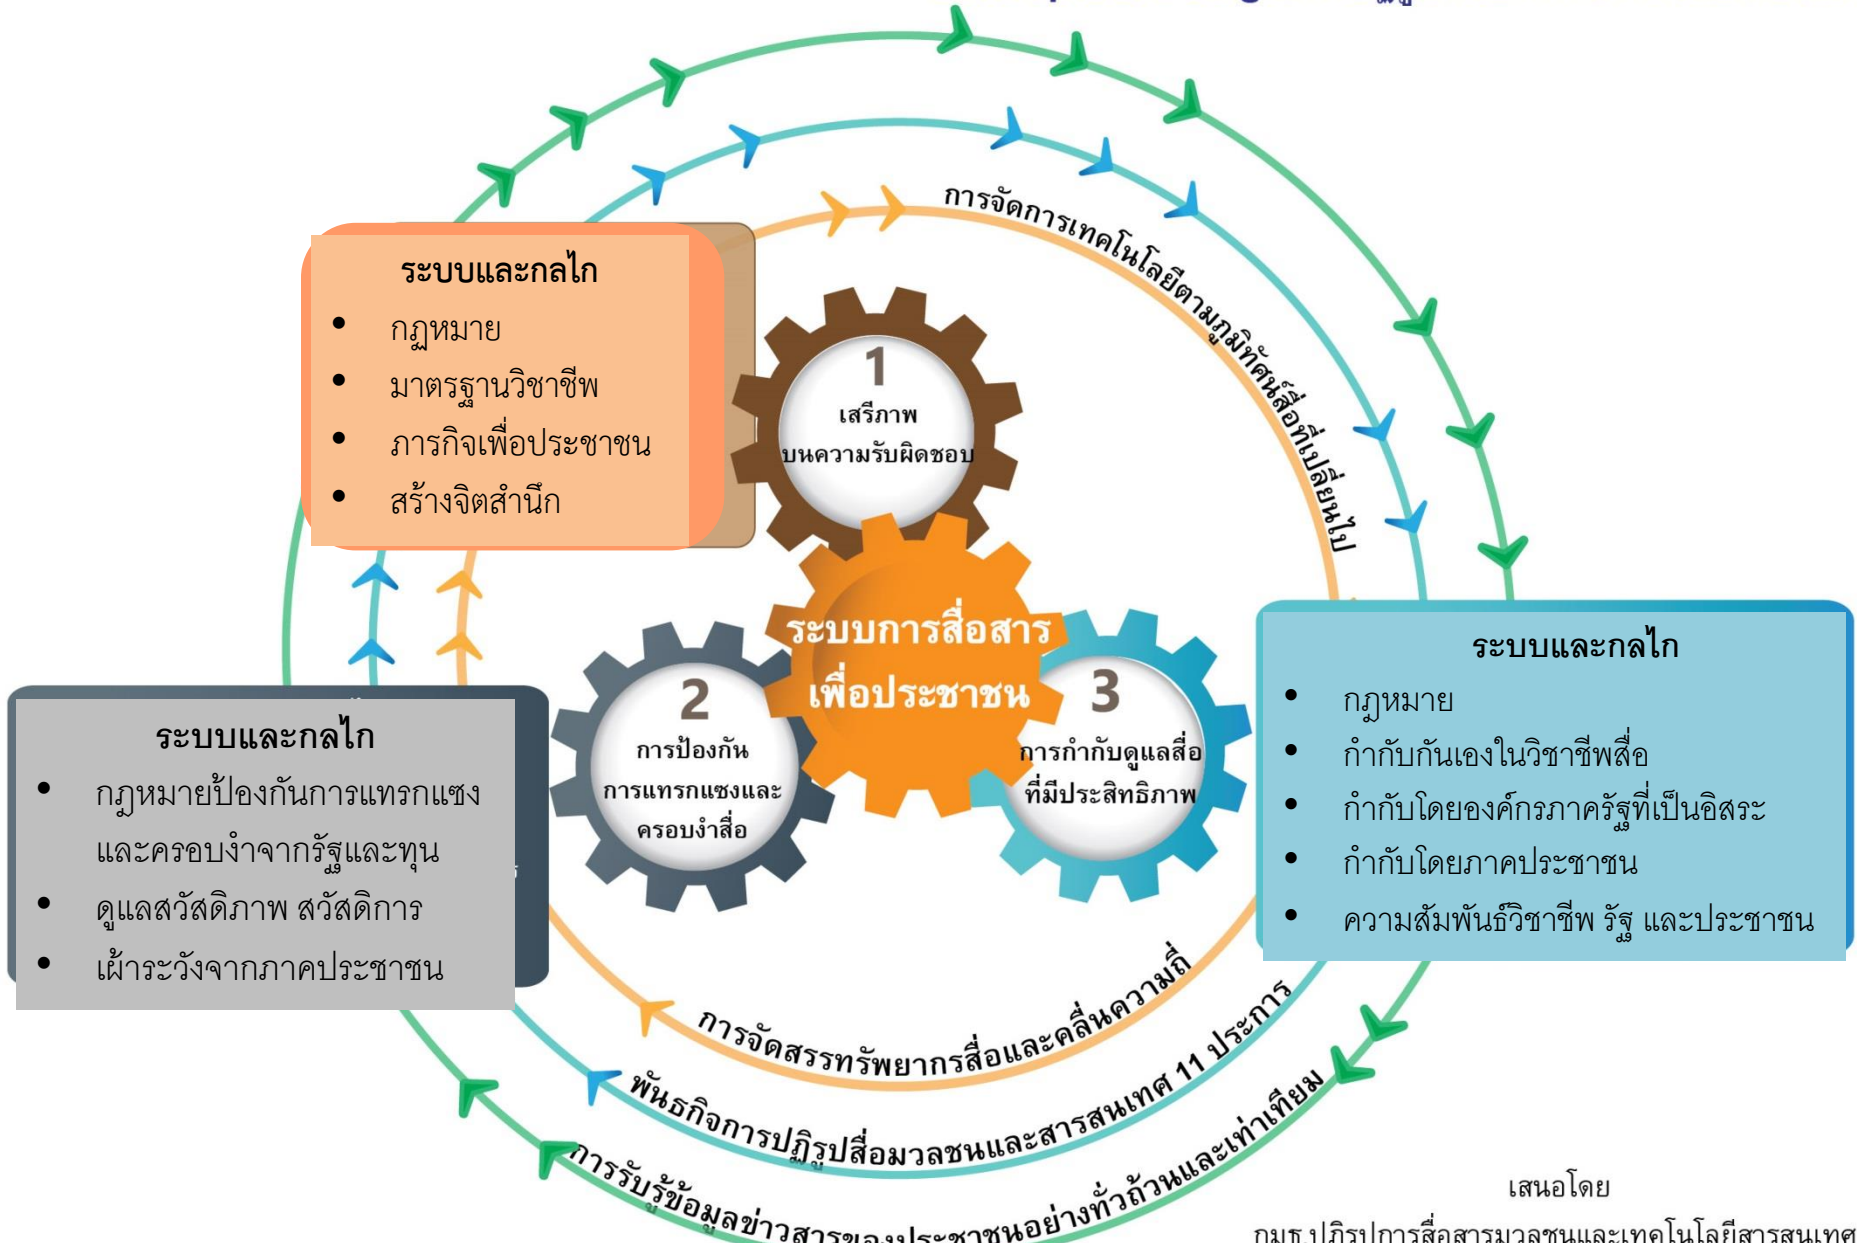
การจัดการเทคโนโลยีตามภูมิทัศน์สื่อที่เปลี่ยนไป

ระบบและกลไก
- กฎหมาย
- มาตรฐานวิชาชีพ
- ภารกิจเพื่อประชาชน
- สร้างจิตสำนึก

1
เสรีภาพ
บนความรับผิดชอบ

ระบบการสื่อสาร
เพื่อประชาชน

2
การป้องกัน
การแทรกแซงและ
ครอบงำสื่อ

3
การกำกับดูแลสื่อ
ที่มีประสิทธิภาพ

ระบบและกลไก
- กฎหมาย
- กำกับกันเองในวิชาชีพสื่อ
- กำกับโดยองค์กรภาครัฐที่เป็นอิสระ
- กำกับโดยภาคประชาชน
- ความสัมพันธ์วิชาชีพ รัฐ และประชาชน

ระบบและกลไก
- กฎหมายป้องกันการแทรกแซง และครอบงำจากรัฐและทุน
- ดูแลสวัสดิภาพ สวัสดิการ
- เฝ้าระวังจากภาคประชาชน

การจัดสรรทรัพยากรสื่อและคลื่นความถี่

พันธกิจการปฏิรูปสื่อมวลชนและสารสนเทศ 11 ประการ

การรับรู้ข้อมูลข่าวสารของประชาชนอย่างทั่วถ้วนและเท่าเทียม

เสนอโดย
กมธ.ปฏิรูปการสื่อสารมวลชนและเทคโนโลยีสารสนเทศ